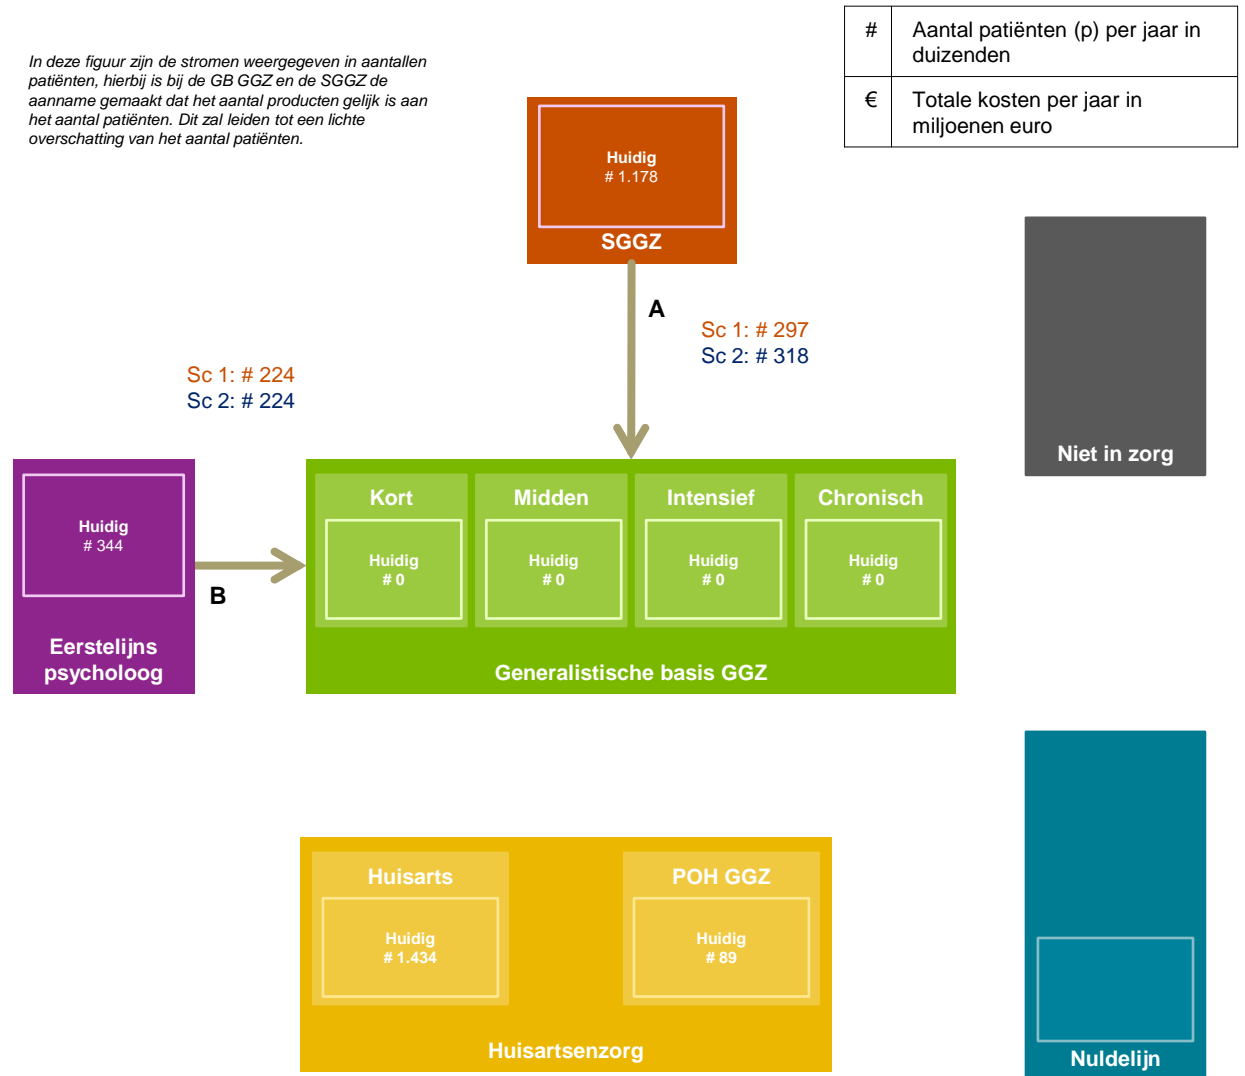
In deze figuur zijn de stromen weergegeven in aantallen patiënten, hierbij is bij de GB GGZ en de SGGZ de aanname gemaakt dat het aantal producten gelijk is aan het aantal patiënten. Dit zal leiden tot een lichte overschatting van het aantal patiënten.

| # | Aantal patiënten (p) per jaar in duizenden |
|---|---|
| € | Totale kosten per jaar in miljoenen euro |

Huidig
# 1.178
SGGZ

A
Sc 1: # 297
Sc 2: # 318

Sc 1: # 224
Sc 2: # 224

Niet in zorg

Huidig
# 344
Eerstelijns psycholoog

B

Kort
Huidig
# 0

Midden
Huidig
# 0

Intensief
Huidig
# 0

Chronisch
Huidig
# 0

Generalistische basis GGZ

Huisarts
Huidig
# 1.434

POH GGZ
Huidig
# 89

Huisartsenzorg

Nuldelijn